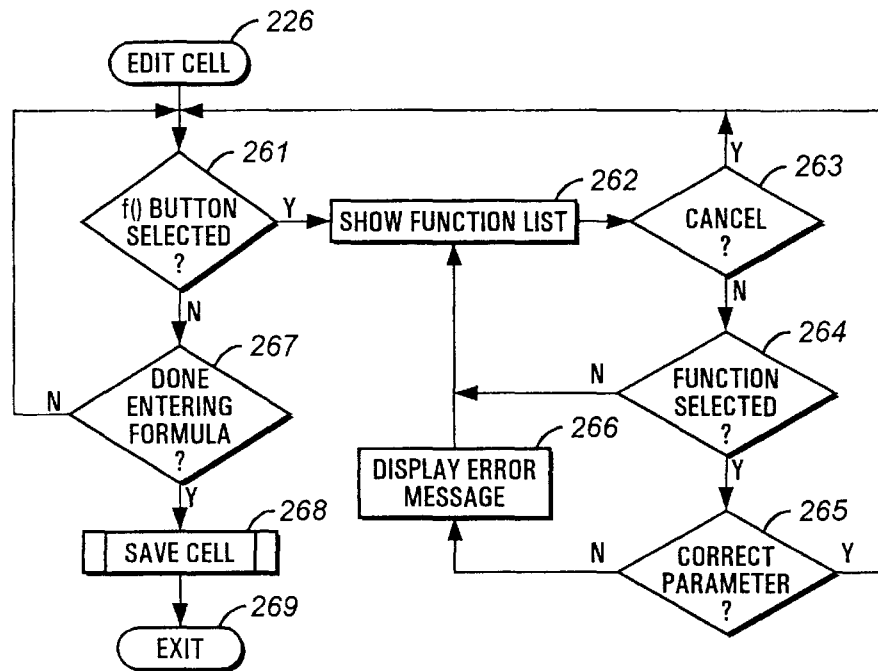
226
EDIT CELL

261
f() BUTTON SELECTED ?
Y
262
SHOW FUNCTION LIST

263
Y
CANCEL ?
N

N
267
DONE ENTERING FORMULA ?
N
Y

264
N
FUNCTION SELECTED ?
Y

266
DISPLAY ERROR MESSAGE

268
SAVE CELL

265
N
CORRECT PARAMETER ?
Y

269
EXIT